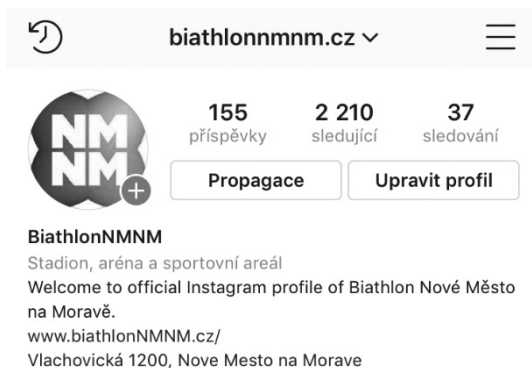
biathlonnmnm.cz ∨

NM
NM

155
příspěvky

2 210
sledující

37
sledování

Propagace

Upravit profil

BiathlonNMNM
Stadion, aréna a sportovní areál
Welcome to official Instagram profile of Biathlon Nové Město na Moravě.
www.biathlonNMNM.cz/
Vlachovická 1200, Nove Mesto na Morave